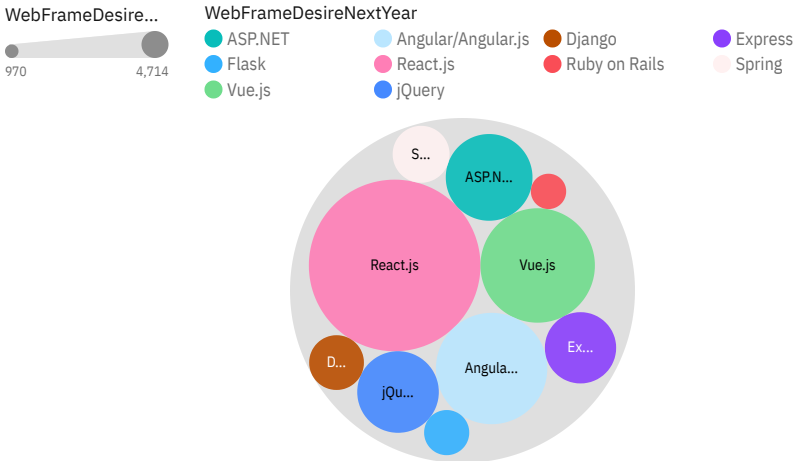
WebFrameDesire...

970

4,714

WebFrameDesireNextYear

ASP.NET

Angular/Angular.js

Django

Express

Flask

React.js

Ruby on Rails

Spring

Vue.js

jQuery

S...

ASP.N...

React.js

Vue.js

D...

Angula...

Ex...

jQu...